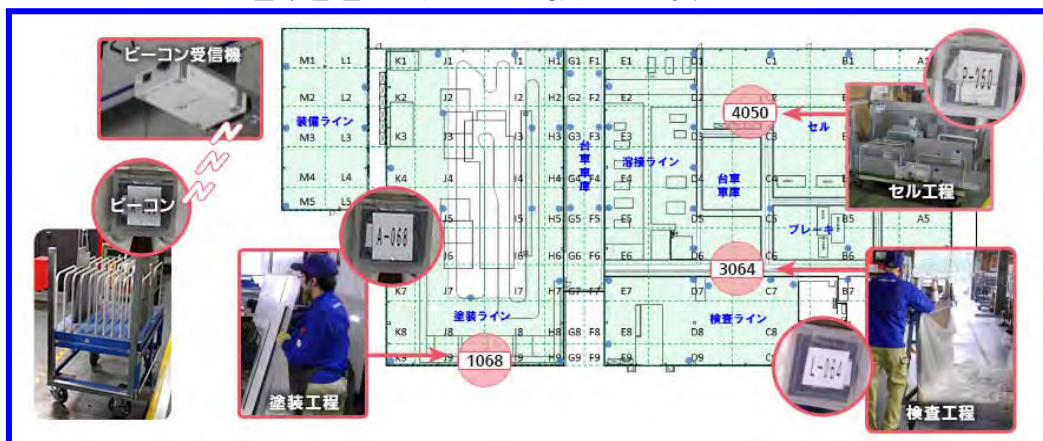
ビーコン受信機

ビーコン

M1 L1
M2 L2
M3 L3
M4 L4
M5 L5
装備ライン

K1 J1 I1 H1 G1 F1 E1 D1 C1 B1 A1
K2 J2 I2 H2 G2 F2 E2 D2 C2 B2
K3 J3 I3 H3 G3 F3 E3 D3 C3 B3
K4 J4 I4 H4 G4 F4 E4 D4 C4 B4
J5 I5 H5 G5 F5 E5 D5 C5 B5 A5
J6 I6 H6 G6 F6 E6 D6 C6 B6
K7 J7 I7 H7 G7 F7 E7 D7 C7 B7
K8 J8 I8 H8 G8 F8 E8 D8 C8
K9 J9 I9 H9 G9 F9 E9 D9 C9

台車車庫
溶接ライン
台車車庫
セル
ブレーキ
塗装ライン
検査ライン

4050
3064
1068

P-050
A-068
L-064

セル工程
塗装工程
検査工程